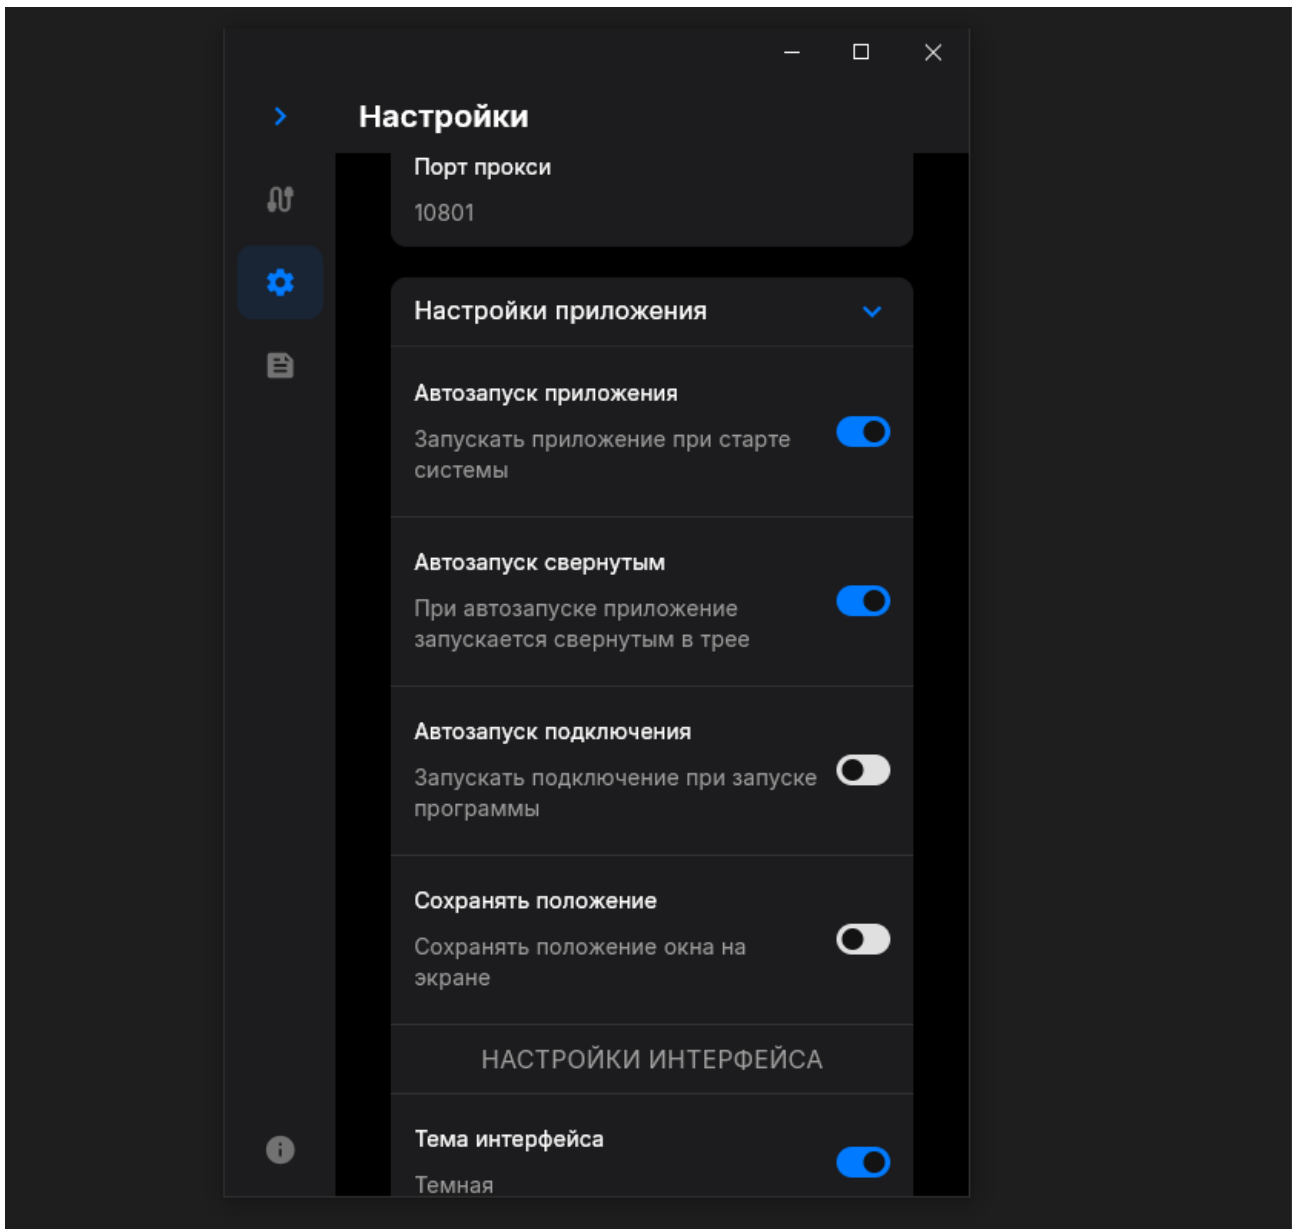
Настройки

Порт прокси

10801

Настройки приложения

Автозапуск приложения

Запускать приложение при старте системы

Автозапуск свернутым

При автозапуске приложение запускается свернутым в трее

Автозапуск подключения

Запускать подключение при запуске программы

Сохранять положение

Сохранять положение окна на экране

НАСТРОЙКИ ИНТЕРФЕЙСА

Тема интерфейса

Темная